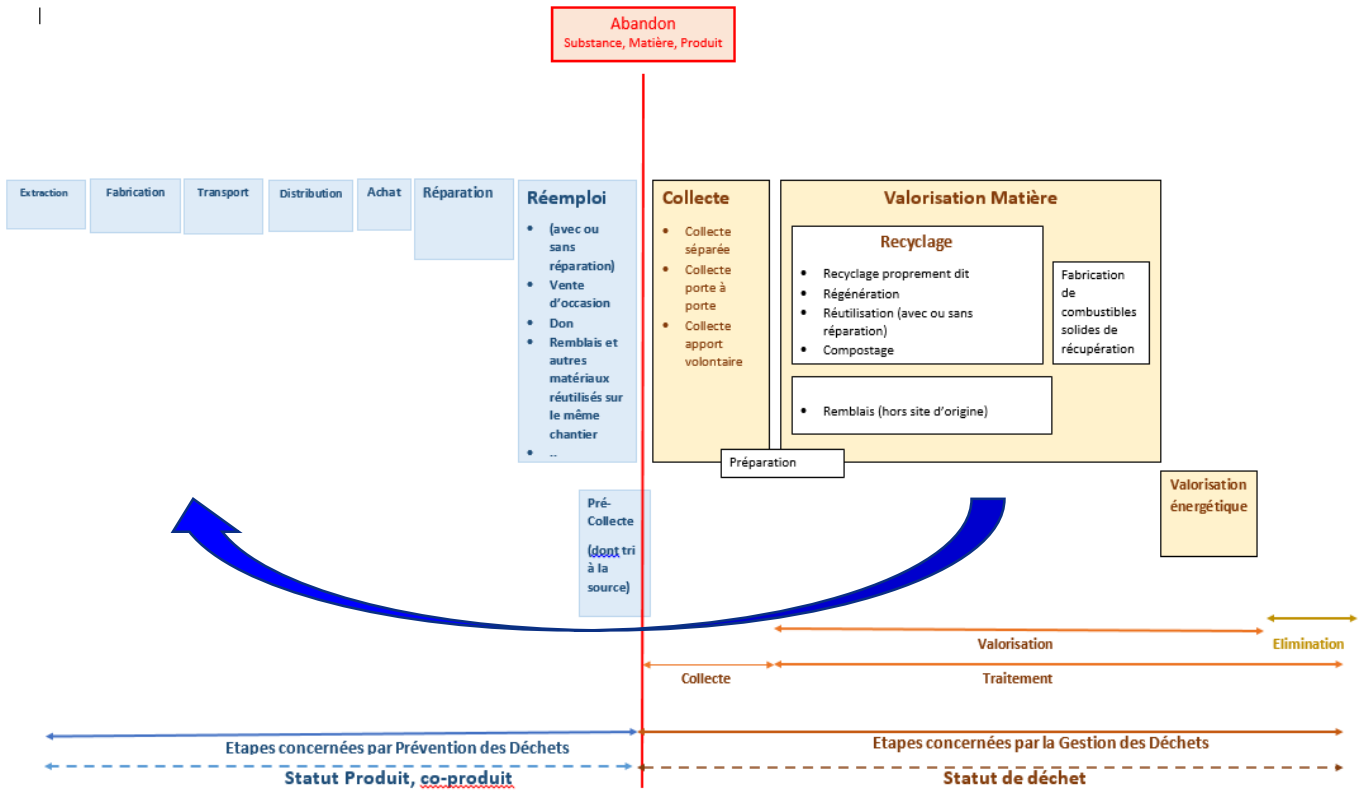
Abandon
Substance, Matière, Produit

Extraction

Fabrication

Transport

Distribution

Achat

Réparation

Réemploi

- (avec ou sans réparation)
- Vente d'occasion
- Don
- Remblais et autres matériaux réutilisés sur le même chantier
- ..

Collecte

- Collecte séparée
- Collecte porte à porte
- Collecte apport volontaire

Valorisation Matière

Recyclage

- Recyclage proprement dit
- Régénération
- Réutilisation (avec ou sans réparation)
- Compostage

Fabrication de combustibles solides de récupération

- Remblais (hors site d'origine)

Préparation

Pré-Collecte
(dont tri à la source)

Valorisation énergétique

Valorisation

Elimination

Collecte

Traitement

Etapes concernées par Prévention des Déchets

Etapes concernées par la Gestion des Déchets

Statut Produit, co-produit

Statut de déchet